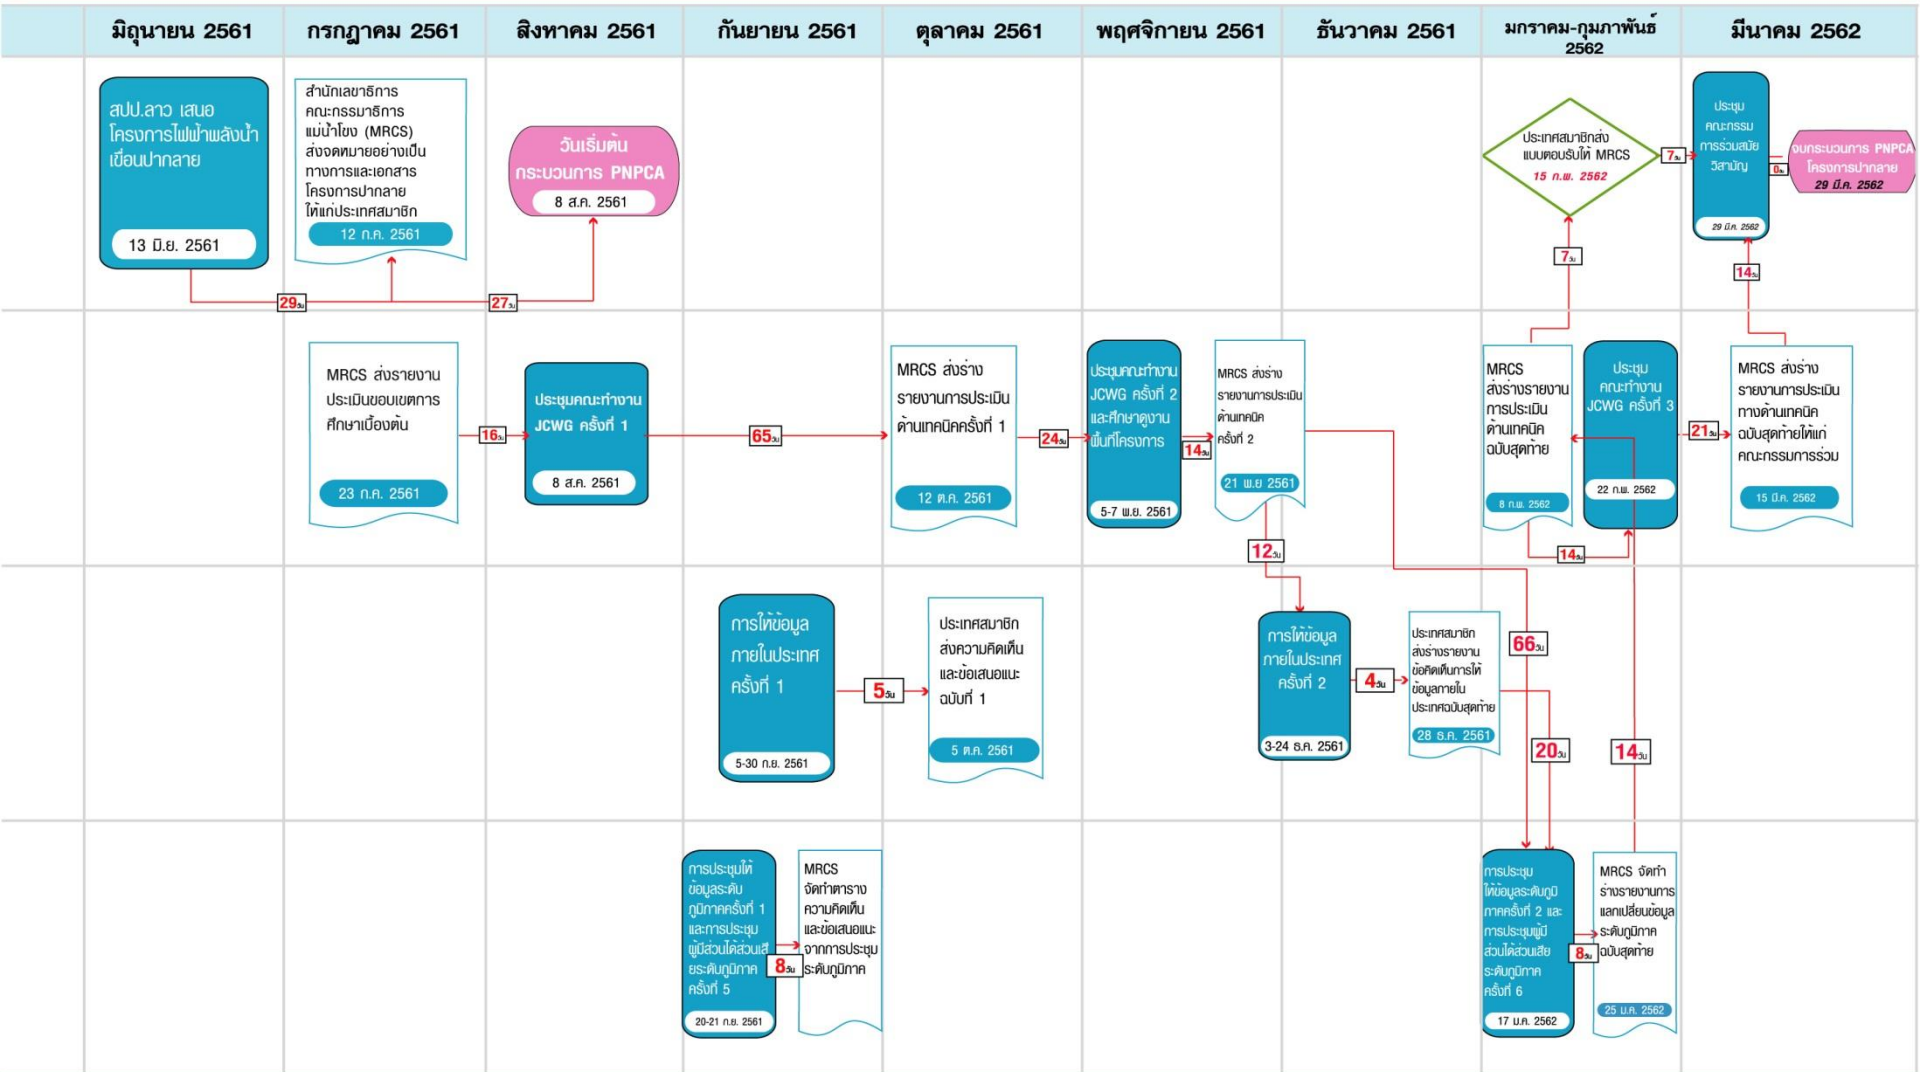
| มิถุนายน 2561 | กรกฎาคม 2561 | สิงหาคม 2561 | กันยายน 2561 | ตุลาคม 2561 | พฤศจิกายน 2561 | ธันวาคม 2561 | มกราคม-กุมภาพันธ์ 2562 | มีนาคม 2562 |
|---|---|---|---|---|---|---|---|---|

สปป.ลาว เสนอ โครงการไฟฟ้าพลังน้ำ เขื่อนปากลาย
13 มิ.ย. 2561

29วัน

สำนักเลขาธิการ คณะกรรมาธิการ แม่น้ำโขง (MRCS) ส่งจดหมายอย่างเป็น ทางการและเอกสาร โครงการปากลาย ให้แก่ประเทศสมาชิก
12 ก.ค. 2561

27วัน

วันเริ่มต้น กระบวนการ PNPCA
8 ส.ค. 2561

ประเทศสมาชิกส่ง แบบตอบรับให้ MRCS
15 ก.พ. 2562

7วัน

ประชุม คณะกรรม การร่วมสมัย วิสามัญ
29 มี.ค. 2562

0วัน

จบกระบวนการ PNPCA โครงการปากลาย
29 มี.ค. 2562

7วัน

14วัน

MRCS ส่งรายงาน ประเมินขอบเขตการ ศึกษาเบื้องต้น
23 ก.ค. 2561

16วัน

ประชุมคณะทำงาน JCWG ครั้งที่ 1
8 ส.ค. 2561

65วัน

MRCS ส่งร่าง รายงานการประเมิน ด้านเทคนิคครั้งที่ 1
12 ต.ค. 2561

24วัน

ประชุมคณะทำงาน JCWG ครั้งที่ 2 และศึกษาดูงาน พื้นที่โครงการ
5-7 พ.ย. 2561

14วัน

MRCS ส่งร่าง รายงานการประเมิน ด้านเทคนิค ครั้งที่ 2
21 พ.ย 2561

MRCS ส่งร่างรายงาน การประเมิน ด้านเทคนิค ฉบับสุดท้าย
8 ก.พ. 2562

ประชุม คณะทำงาน JCWG ครั้งที่ 3
22 ก.พ. 2562

21วัน

MRCS ส่งร่าง รายงานการประเมิน ทางด้านเทคนิค ฉบับสุดท้ายให้แก่ คณะกรรมการร่วม
15 มี.ค. 2562

14วัน

12วัน

การให้ข้อมูล ภายในประเทศ ครั้งที่ 1
5-30 ก.ย. 2561

5วัน

ประเทศสมาชิก ส่งความคิดเห็น และข้อเสนอแนะ ฉบับที่ 1
5 ต.ค. 2561

การให้ข้อมูล ภายในประเทศ ครั้งที่ 2
3-24 ธ.ค. 2561

4วัน

ประเทศสมาชิก ส่งร่างรายงาน ข้อคิดเห็นการให้ ข้อมูลภายใน ประเทศฉบับสุดท้าย
28 ธ.ค. 2561

66วัน

20วัน

14วัน

การประชุมให้ ข้อมูลระดับ ภูมิภาคครั้งที่ 1 และการประชุม ผู้มีส่วนได้ส่วนเสี ยระดับภูมิภาค ครั้งที่ 5
20-21 ก.ย. 2561

8วัน

MRCS จัดทำตาราง ความคิดเห็น และข้อเสนอแนะ จากการประชุม ระดับภูมิภาค

การประชุม ให้ข้อมูลระดับภูมิ ภาคครั้งที่ 2 และ การประชุมผู้มี ส่วนได้ส่วนเสีย ระดับภูมิภาค ครั้งที่ 6
17 ม.ค. 2562

8วัน

MRCS จัดทำ ร่างรายงานการ แลกเปลี่ยนข้อมูล ระดับภูมิภาค ฉบับสุดท้าย
25 ม.ค. 2562